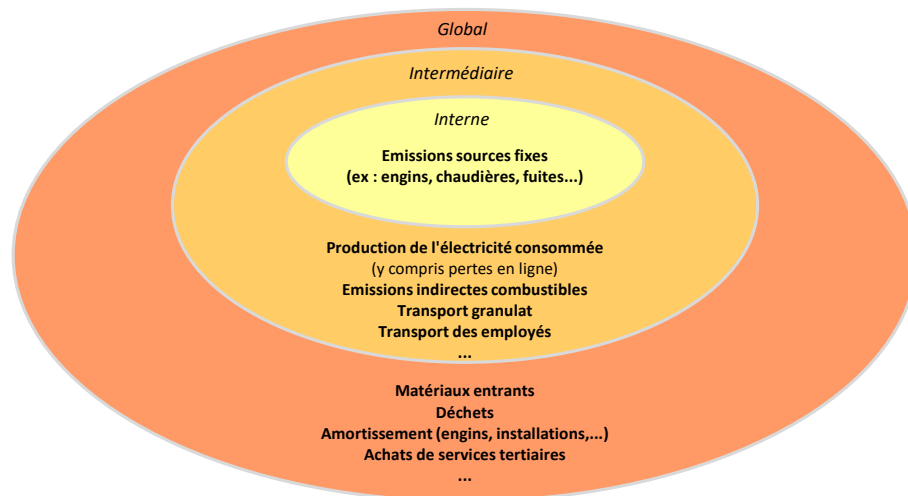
Global

Intermédiaire

Interne

Emissions sources fixes
(ex : engins, chaudières, fuites...)

Production de l'électricité consommée
(y compris pertes en ligne)
Emissions indirectes combustibles
Transport granulat
Transport des employés
...

Matériaux entrants
Déchets
Amortissement (engins, installations,...)
Achats de services tertiaires
...